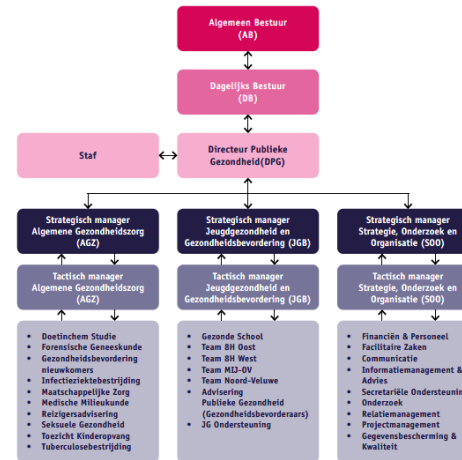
Algemeen Bestuur
(AB)

Dagelijks Bestuur
(DB)

Staf

Directeur Publieke
Gezondheid(DPG)

Strategisch manager
Algemene Gezondheidszorg
(AGZ)

Strategisch manager
Jeugdgezondheid en
Gezondheidsbevordering (JGB)

Strategisch manager
Strategie, Onderzoek en
Organisatie (SOO)

Tactisch manager
Algemene Gezondheidszorg
(AGZ)

Tactisch manager
Jeugdgezondheid en
Gezondheidsbevordering (JGB)

Tactisch manager
Strategie, Onderzoek en
Organisatie (SOO)

- Doetinchem Studie
- Forensische Geneeskunde
- Gezondheidsbevordering nieuwkomers
- Infectieziektebestrijding
- Maatschappelijke Zorg
- Medische Milieukunde
- Reizigersadvisering
- Seksuele Gezondheid
- Toezicht Kinderopvang
- Tuberculosebestrijding

- Gezonde School
- Team 8H Oost
- Team 8H West
- Team MIJ-OV
- Team Noord-Veluwe
- Advisering Publieke Gezondheid (Gezondheidsbevorderaars)
- JG Ondersteuning

- Financiën & Personeel
- Facilitaire Zaken
- Communicatie
- Informatiemanagement & Advies
- Secretariële Ondersteunin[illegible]
- Onderzoek
- Relatiemanagement
- Projectmanagement
- Gegevensbescherming & Kwaliteit